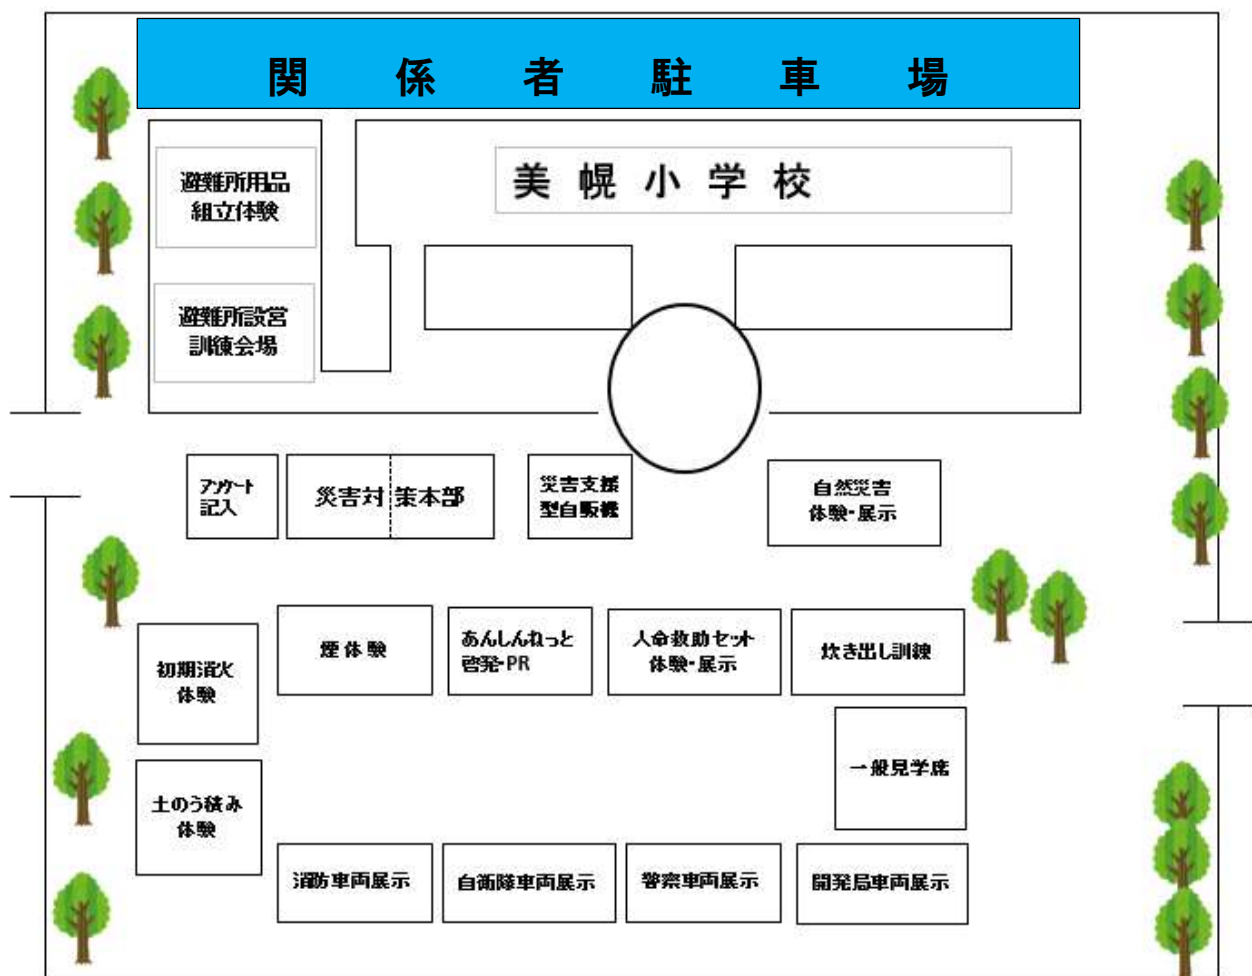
関　係　者　駐　車　場

避難所用品
組立体験

避難所設営
訓練会場

美　幌　小　学　校

アンケート
記入

災害対策本部

災害支援
型自販機

自然災害
体験・展示

初期消火
体験

煙体験

あんしんねっと
啓発・PR

人命救助セット
体験・展示

炊き出し訓練

一般見学席

土のう積み
体験

消防車両展示

自衛隊車両展示

警察車両展示

開発局車両展示